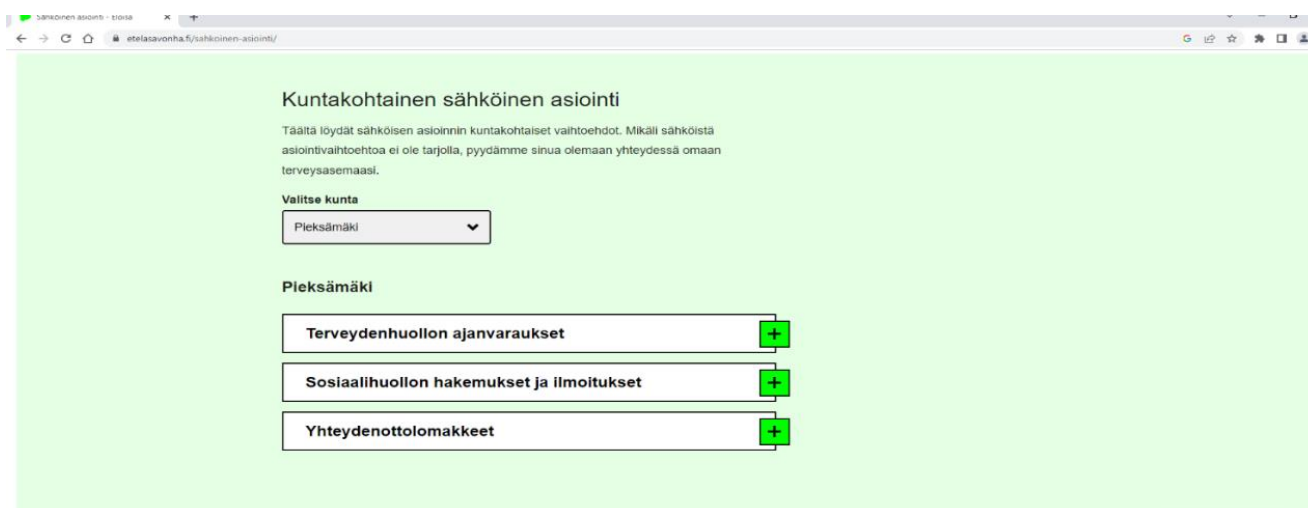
Sähköinen asiointi - Eloisa × +

etelasavonha.fi/sahkoinen-asiointi/

Kuntakohtainen sähköinen asiointi

Täältä löydät sähköisen asioinnin kuntakohtaiset vaihtoehdot. Mikäli sähköistä asiointivaihtoehtoa ei ole tarjolla, pyydämme sinua olemaan yhteydessä omaan terveysasemaasi.

Valitse kunta

Pieksämäki

Pieksämäki

Terveydenhuollon ajanvaraukset +

Sosiaalihuollon hakemukset ja ilmoitukset +

Yhteydenottolomakkeet +